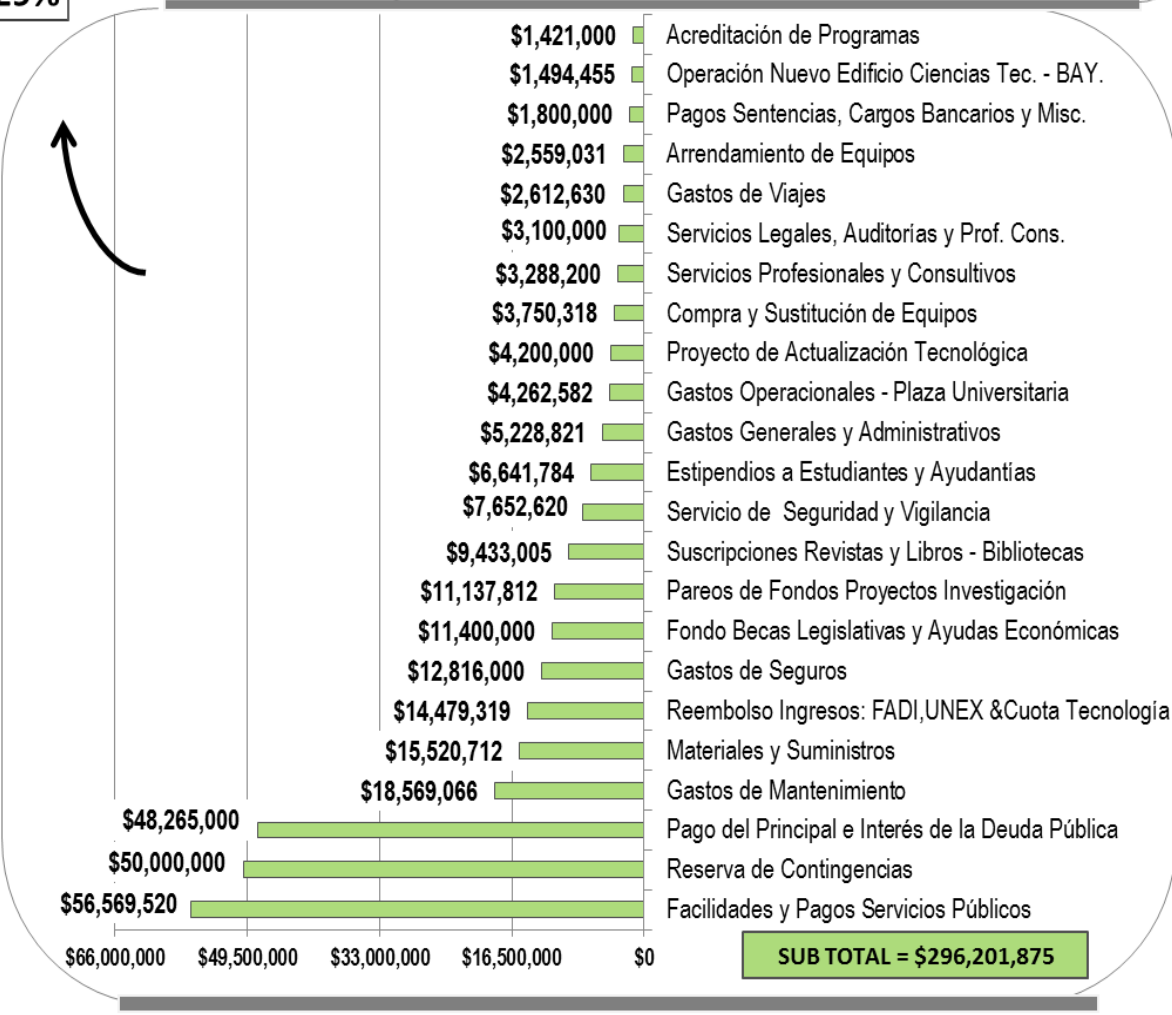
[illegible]%

$1,421,000 Acreditación de Programas
$1,494,455 Operación Nuevo Edificio Ciencias Tec. - BAY.
$1,800,000 Pagos Sentencias, Cargos Bancarios y Misc.
$2,559,031 Arrendamiento de Equipos
$2,612,630 Gastos de Viajes
$3,100,000 Servicios Legales, Auditorías y Prof. Cons.
$3,288,200 Servicios Profesionales y Consultivos
$3,750,318 Compra y Sustitución de Equipos
$4,200,000 Proyecto de Actualización Tecnológica
$4,262,582 Gastos Operacionales - Plaza Universitaria
$5,228,821 Gastos Generales y Administrativos
$6,641,784 Estipendios a Estudiantes y Ayudantías
$7,652,620 Servicio de Seguridad y Vigilancia
$9,433,005 Suscripciones Revistas y Libros - Bibliotecas
$11,137,812 Pareos de Fondos Proyectos Investigación
$11,400,000 Fondo Becas Legislativas y Ayudas Económicas
$12,816,000 Gastos de Seguros
$14,479,319 Reembolso Ingresos: FADI,UNEX &Cuota Tecnología
$15,520,712 Materiales y Suministros
$18,569,066 Gastos de Mantenimiento
$48,265,000 Pago del Principal e Interés de la Deuda Pública
$50,000,000 Reserva de Contingencias
$56,569,520 Facilidades y Pagos Servicios Públicos

$66,000,000 $49,500,000 $33,000,000 $16,500,000 $0

SUB TOTAL = $296,201,875